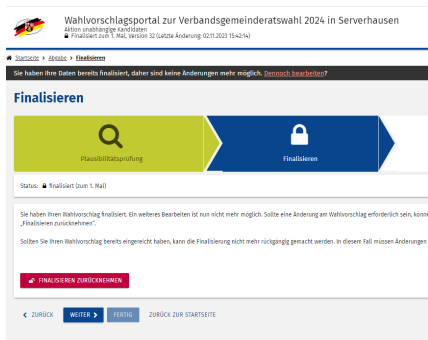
Wahlvorschlagsportal zur Verbandsgemeinderatswahl 2024 in Serverhausen
Aktion unabhängige Kandidaten
Finalisiert zum 1. Mal, Version 32 (Letzte Änderung: 02.11.2023 15:42:14)

Startseite > Abgabe > Finalisieren

Sie haben Ihre Daten bereits finalisiert, daher sind keine Änderungen mehr möglich. Dennoch bearbeiten?

Finalisieren

Plausibilitätsprüfung

Finalisieren

Status: finalisiert (zum 1. Mal)

Sie haben Ihren Wahlvorschlag finalisiert. Ein weiteres Bearbeiten ist nun nicht mehr möglich. Sollte eine Änderung am Wahlvorschlag erforderlich sein, könn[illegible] „Finalisieren zurücknehmen".

Sollten Sie Ihren Wahlvorschlag bereits eingereicht haben, kann die Finalisierung nicht mehr rückgängig gemacht werden. In diesem Fall müssen Änderungen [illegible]

FINALISIEREN ZURÜCKNEHMEN

ZURÜCK WEITER FERTIG ZURÜCK ZUR STARTSEITE